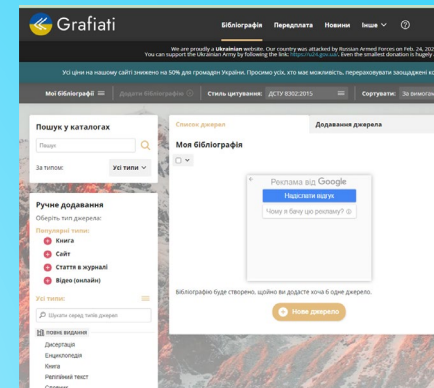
Grafiati

Бібліографія Передплата Новини Інше ⌄ ?

We are proudly a Ukrainian website. Our country was attacked by Russian Armed Forces on Feb. 24, 202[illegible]
You can support the Ukrainian Army by following the link: https://u24.gov.ua/. Even the smallest donation is hugely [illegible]

Усі ціни на нашому сайті знижено на 50% для громадян України. Просимо усіх, хто має можливість, переказувати заощаджені ко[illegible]

Мої бібліографії ☰ Додати джерело в бібліографію Стиль цитування: ДСТУ 8302:2015 ☰ Сортувати: За виногра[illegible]

Пошук у каталогах

Пошук

За типом: Усі типи ⌄

Ручне додавання

Оберіть тип джерела:

Популярні типи:

Книга

Сайт

Стаття в журналі

Відео (онлайн)

Усі типи: ☰

Шукати серед типів джерел

Повне видання

Дисертація

Енциклопедія

Книга

Релігійний текст

Словник

Список джерел

Додавання джерела

Моя бібліографія

Реклама від Google

Надіслати відгук

Чому я бачу цю рекламу?

Бібліографію буде створено, щойно ви додасте хоча б одне джерело.

+ Нове джерело